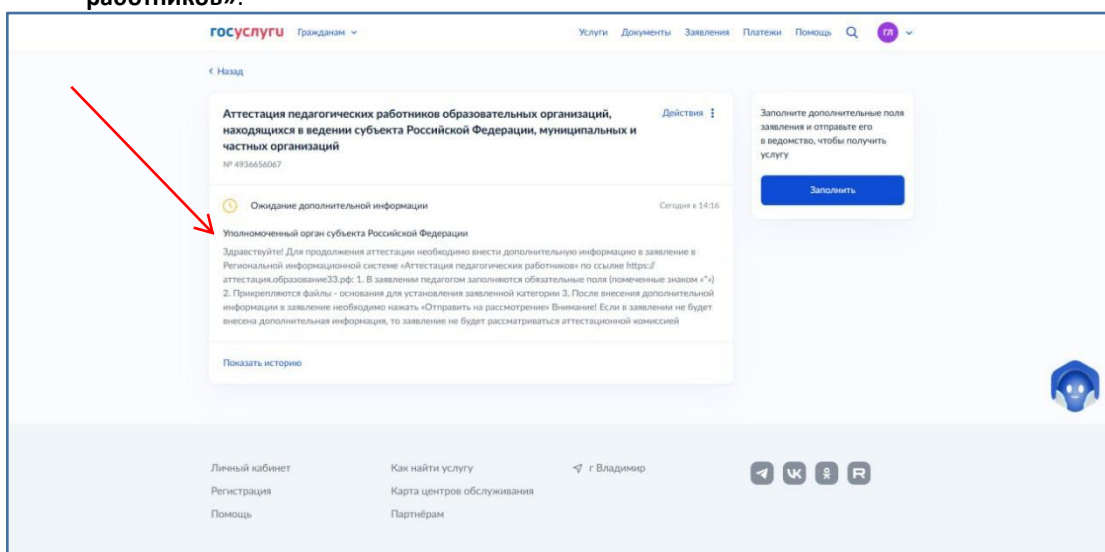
работников».

госуслуги Гражданам

Услуги Документы Заявления Платежи Помощь ГЛ

‹ Назад

Аттестация педагогических работников образовательных организаций, находящихся в ведении субъекта Российской Федерации, муниципальных и частных организаций

№ 4936656067

Действия

Ожидание дополнительной информации

Сегодня в 14:16

Уполномоченный орган субъекта Российской Федерации

Здравствуйте! Для продолжения аттестации необходимо внести дополнительную информацию в заявление в Региональной информационной системе «Аттестация педагогических работников» по ссылке https://аттестация.образование33.рф: 1. В заявлении педагогом заполняются обязательные поля (помеченные знаком «*») 2. Прикрепляются файлы - основания для установления заявленной категории 3. После внесения дополнительной информации в заявление необходимо нажать «Отправить на рассмотрение» Внимание! Если в заявлении не будет внесена дополнительная информация, то заявление не будет рассматриваться аттестационной комиссией

Показать историю

Заполните дополнительные поля заявления и отправьте его в ведомство, чтобы получить услугу

Заполнить

Личный кабинет
Регистрация
Помощь

Как найти услугу
Карта центров обслуживания
Партнёрам

г Владимир